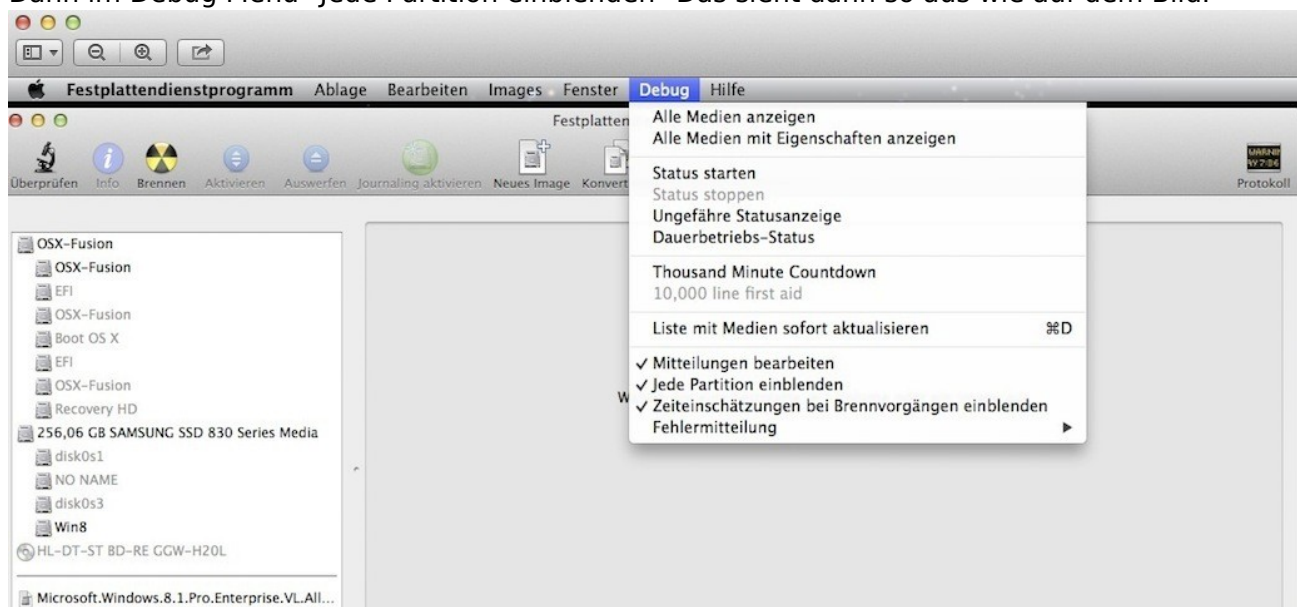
Dann im Debug Menü "Jede Partition einblenden" Das sieht dann so aus wie auf dem Bild:

Festplattendienstprogramm Ablage Bearbeiten Images Fenster Debug Hilfe

Festplatten

Überprüfen Info Brennen Aktivieren Auswerfen Journaling aktivieren Neues Image Konvert

Protokoll

OSX-Fusion
OSX-Fusion
EFI
OSX-Fusion
Boot OS X
EFI
OSX-Fusion
Recovery HD
256,06 GB SAMSUNG SSD 830 Series Media
disk0s1
NO NAME
disk0s3
Win8
HL-DT-ST BD-RE GGW-H20L

Microsoft.Windows.8.1.Pro.Enterprise.VL.All...

Alle Medien anzeigen
Alle Medien mit Eigenschaften anzeigen

Status starten
Status stoppen
Ungefähre Statusanzeige
Dauerbetriebs-Status

Thousand Minute Countdown
10,000 line first aid

Liste mit Medien sofort aktualisieren ⌘D

✓ Mitteilungen bearbeiten
✓ Jede Partition einblenden
✓ Zeiteinschätzungen bei Brennvorgängen einblenden
Fehlermitteilung ▶